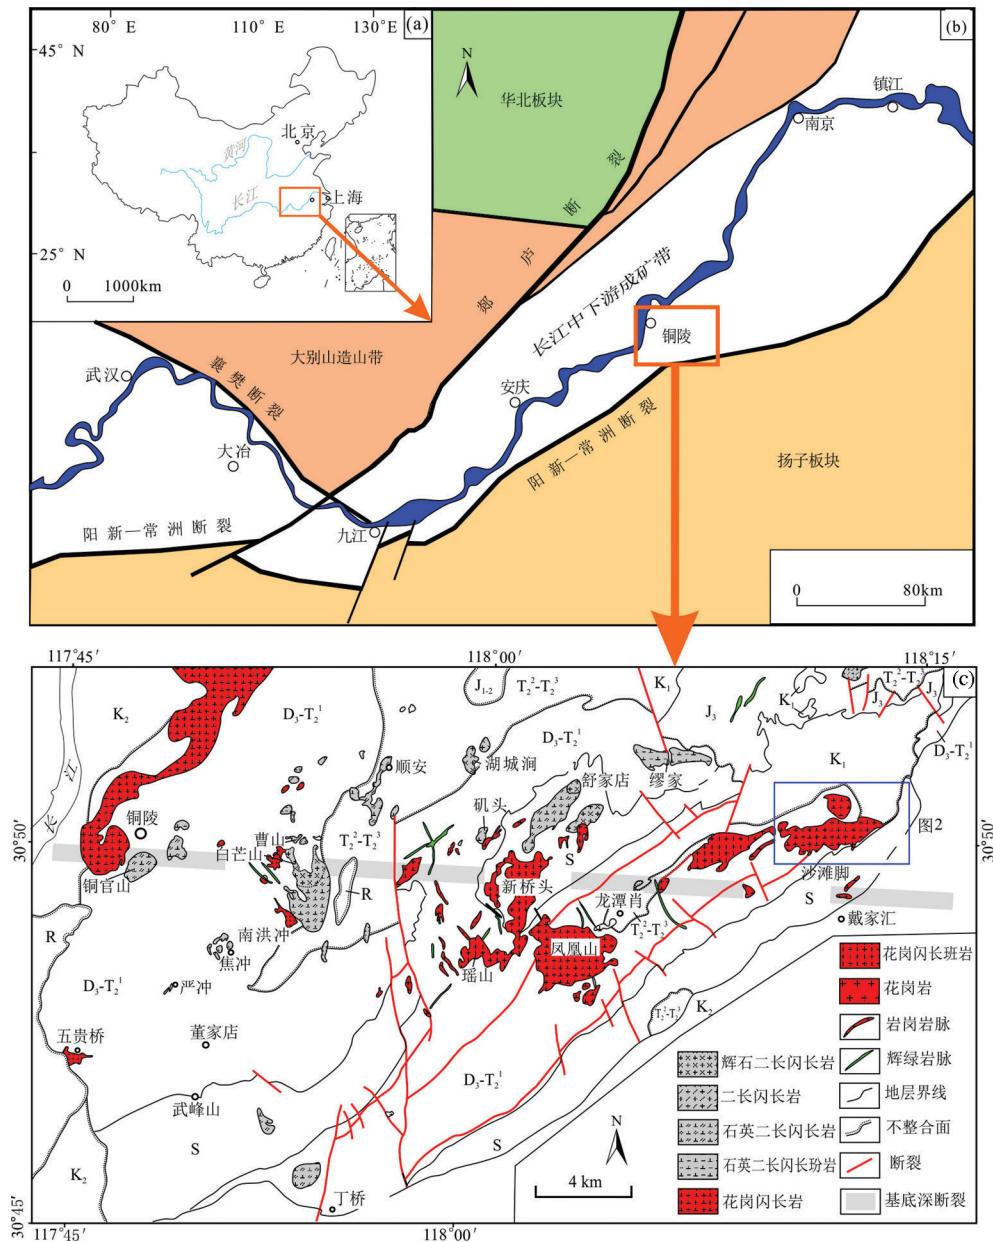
80° E 110° E 130° E (a)
45° N
北京
黄河
长江
上海
25° N
0 1000km

(b)
N
华北板块
郯 庐 断 裂
镇江
南京
长江中下游成矿带
铜陵
大别山造山带
襄 樊 断 裂
武汉
安庆
大冶
阳 新一常 洲 断 裂
扬子板块
阳 新一常 洲 断 裂
九江
0 80km

117°45′ 118°00′ 118°15′ (c)
$K_2$
$D_3$-$T_2^1$
$J_{1-2}$
$T_2^2$-$T_2^3$
$K_1$
$J_3$
$K_1$
$T_2^2$-$T_2^3$
$J_3$
$J_3$
$D_3$-$T_2^1$
$K_1$
长江
顺安
湖城涧
$D_3$-$T_2^1$
舒家店
缪家
铜陵
30°50′
白芒山
曹山
$T_2^2$-$T_2^3$
矶头
图2
30°50′
铜官山
S
新桥头
沙滩脚
R
R
龙潭肖
S
戴家汇
南洪冲
$T_2^2$-$T_2^3$
焦冲
凤凰山
瑶山
$D_3$-$T_2^1$
严冲
$T_2^2$-$T_2^3$
$K_2$
五贵桥
董家店
$D_3$-$T_2^1$
武峰山
S
S
N
$K_2$
4 km
丁桥
30°45′
117°45′ 118°00′
花岗闪长斑岩
花岗岩
岩岗岩脉
辉绿岩脉
地层界线
不整合面
断裂
基底深断裂
辉石二长闪长岩
二长闪长岩
石英二长闪长岩
石英二长闪长玢岩
花岗闪长岩